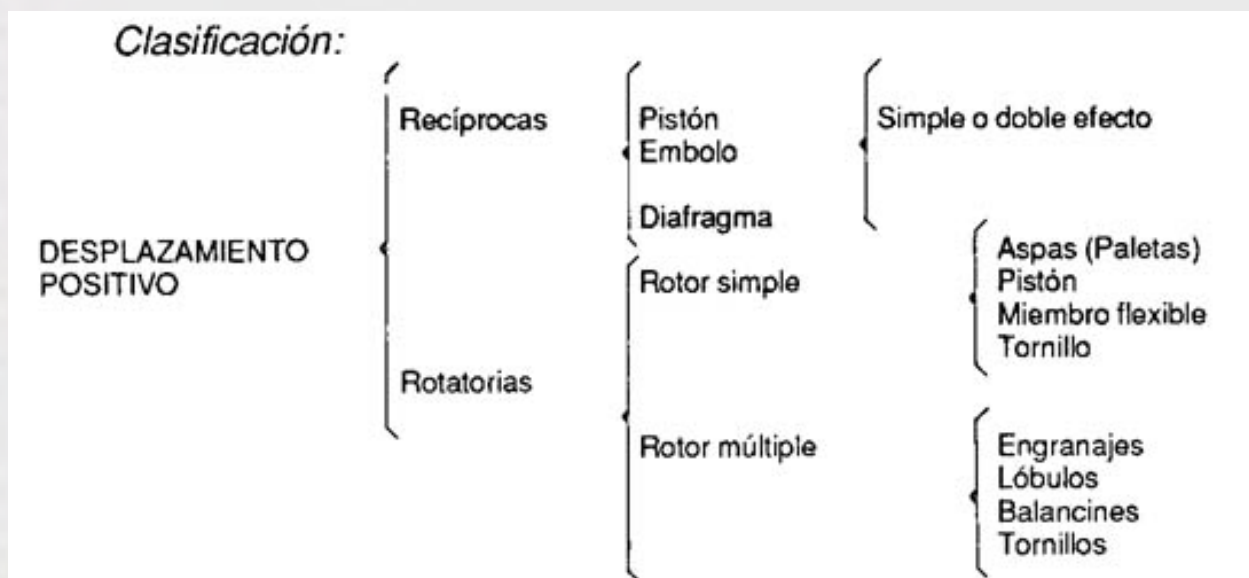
Clasificación:

DESPLAZAMIENTO POSITIVO

Recíprocas

Pistón
Embolo

Simple o doble efecto

Diafragma

Rotatorias

Rotor simple

Aspas (Paletas)
Pistón
Miembro flexible
Tornillo

Rotor múltiple

Engranajes
Lóbulos
Balancines
Tornillos